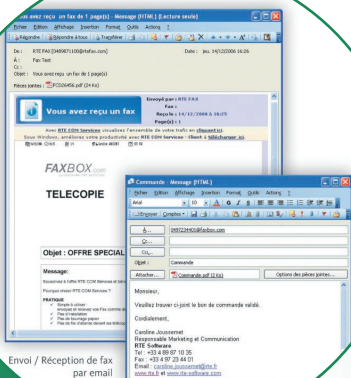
Vous avez reçu un fax de 1 page(s) - Message (HTML) (Lecture seule)

Fichier Édition Affichage Insertion Format Outils Actions ?

Répondre Répondre à tous Transférer

De : RTE FAX [3489871100@rtefax.com] Envoyé : jeu. 14/12/2006 16:26
À : Fax Test
Cc :
Objet : Vous avez reçu un fax de 1 page(s)

Pièces jointes : FCO26456.pdf (24 Ko)

Vous avez reçu un fax

Envoyé par : RTE FAX
Fax :
Reçu le : 14/12/2006 à 16:25
Page(s) : 1

Avec RTE COM Services visualisez l'ensemble de votre historique en cliquant ici.
Sous Windows, améliorez votre productivité avec RTE COM Services - Client : téléchargez ici

FAXBOX.com

TELECOPIE

Objet : OFFRE SPECIAL

Message:

PRATIQUE

Commande - Message (HTML)

Fichier Édition Affichage Insertion Format Outils Actions ?

Arial 10 A G I S

Envoyer Comptes

À... 0497234405@faxbox.com
Cc...
Cci...
Objet : Commande
Attacher... Commande.pdf (2 Ko) Options des pièces jointes...

Monsieur,

Veuillez trouver ci-joint le bon de commande validé.

Cordialement,

Caroline Joussemet
Responsable Marketing et Communication
RTE Software
Tel : +33 4 89 87 10 35
Fax : +33 4 97 23 44 01
Email : caroline.joussemet@rte.fr
www.rte.fr et www.rte-software.com

Envoi / Réception de fax par email